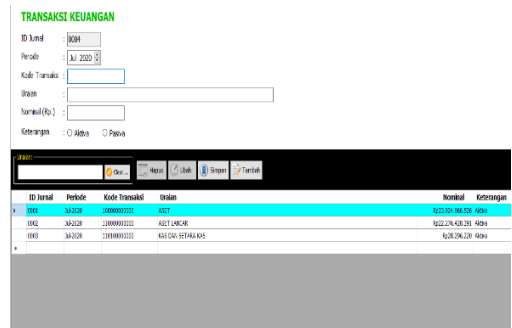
TRANSAKSI KEUANGAN

ID Jurnal : 0004

Periode : Jul 2020

Kode Transaksi :

Uraian :

Nominal (Rp.) :

Keterangan : Aktiva Pasiva

Uraian

Cari

Hapus Ubah Simpan Tambah

| ID Jurnal | Periode | Kode Transaksi | Uraian | Nominal | Keterangan |
|---|---|---|---|---|---|
| 0001 | Jul-2020 | 1000000000000 | ASET | Rp23.024.066.526 | Aktiva |
| 0002 | Jul-2020 | 1100000000000 | ASET LANCAR | Rp22.276.420.591 | Aktiva |
| 0003 | Jul-2020 | 1101000000000 | KAS DAN SETARA KAS | Rp28.296.220 | Aktiva |